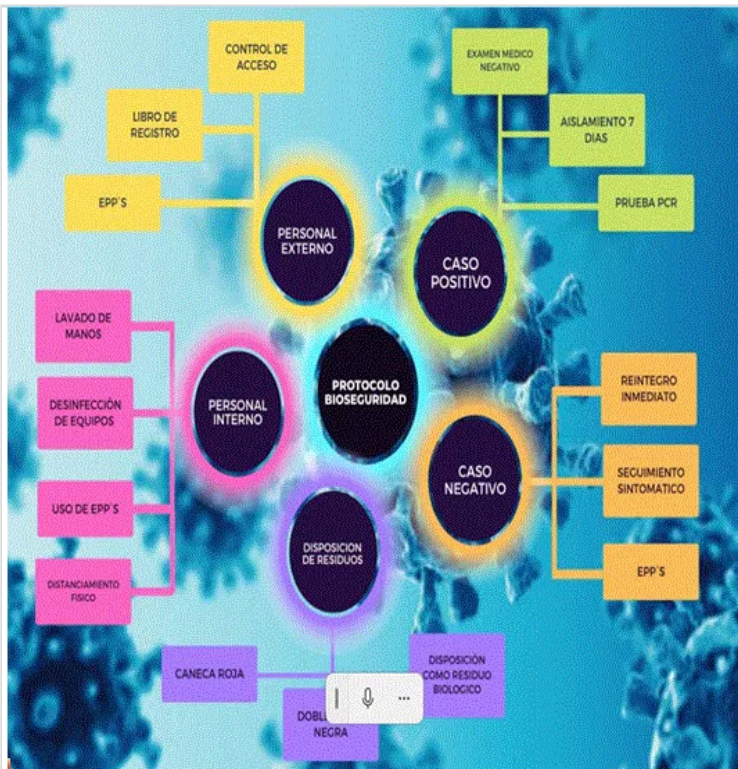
CONTROL DE ACCESO

LIBRO DE REGISTRO

EPP`S

PERSONAL EXTERNO

EXAMEN MEDICO NEGATIVO

AISLAMIENTO 7 DIAS

PRUEBA PCR

CASO POSITIVO

LAVADO DE MANOS

DESINFECCIÓN DE EQUIPOS

USO DE EPP`S

DISTANCIAMIENTO FISICO

PERSONAL INTERNO

PROTOCOLO BIOSEGURIDAD

REINTEGRO INMEDIATO

SEGUIMIENTO SINTOMATICO

EPP`S

CASO NEGATIVO

DISPOSICION DE RESIDUOS

CANECA ROJA

DISPOSICIÓN COMO RESIDUO BIOLOGICO

DOBL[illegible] NEGRA

...